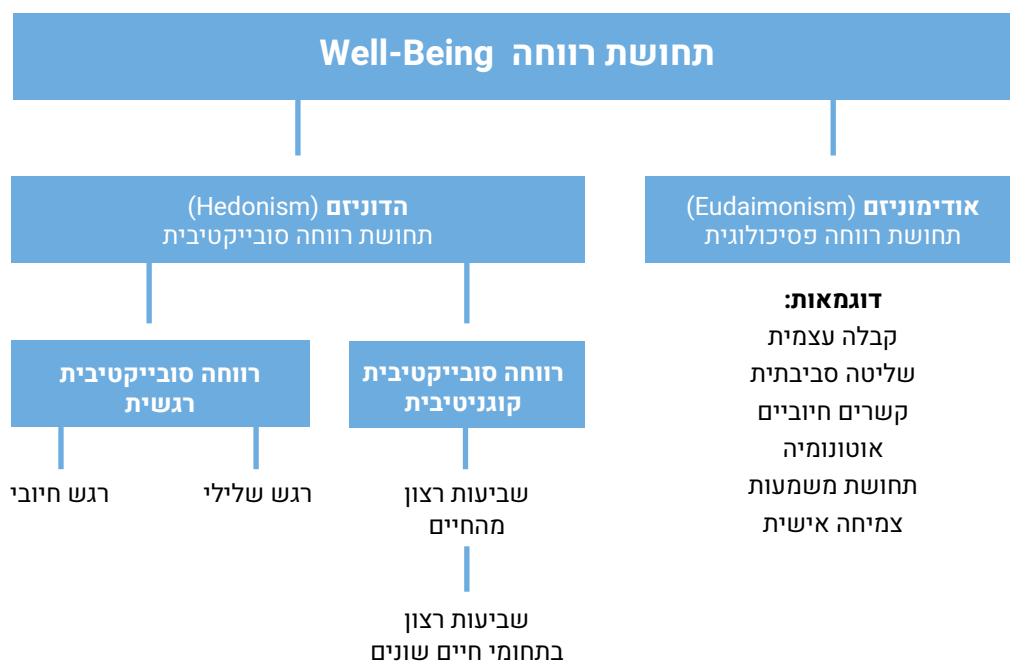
תחושת רווחה Well-Being

אודימוניזם (Eudaimonism)
תחושת רווחה פסיכולוגית

דוגמאות:
קבלה עצמית
שליטה סביבתית
קשרים חיוביים
אוטונומיה
תחושת משמעות
צמיחה אישית

הדוניזם (Hedonism)
תחושת רווחה סובייקטיבית

רווחה סובייקטיבית קוגניטיבית

שביעות רצון מהחיים

שביעות רצון בתחומי חיים שונים

רווחה סובייקטיבית רגשית

רגש שלילי

רגש חיובי